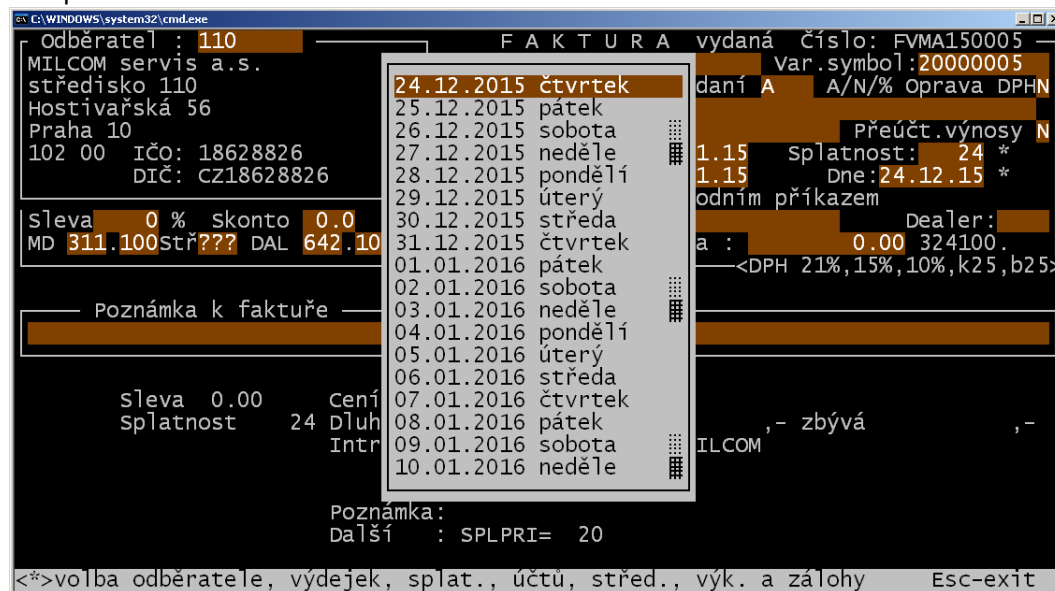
C:\WINDOWS\system32\cmd.exe

Odběratel : 110
MILCOM servis a.s.
středisko 110
Hostivařská 56
Praha 10
102 00 IČO: 18628826
DIČ: CZ18628826

F A K T U R A vydaná Číslo: FVMA150005
Var.symbol:20000005
daní A A/N/% Oprava DPH N
Přeúčt.výnosy N
1.15 Splatnost: 24 *
1.15 Dne:24.12.15 *
odním příkazem
Dealer:
a : 0.00 324100.
<DPH 21%,15%,10%,k25,b25>

Sleva 0 % Skonto 0.0
MD 311.100 Stř??? DAL 642.10

Poznámka k faktuře

24.12.2015 čtvrtek
25.12.2015 pátek
26.12.2015 sobota
27.12.2015 neděle
28.12.2015 pondělí
29.12.2015 úterý
30.12.2015 středa
31.12.2015 čtvrtek
01.01.2016 pátek
02.01.2016 sobota
03.01.2016 neděle
04.01.2016 pondělí
05.01.2016 úterý
06.01.2016 středa
07.01.2016 čtvrtek
08.01.2016 pátek
09.01.2016 sobota
10.01.2016 neděle

Sleva 0.00 Cení
Splatnost 24 Dluh ,- zbývá ,-
Intr ILCOM

Poznámka:
Další : SPLPRI= 20

<*>volba odběratele, výdejek, splat., účtů, střed., výk. a zálohy Esc-exit